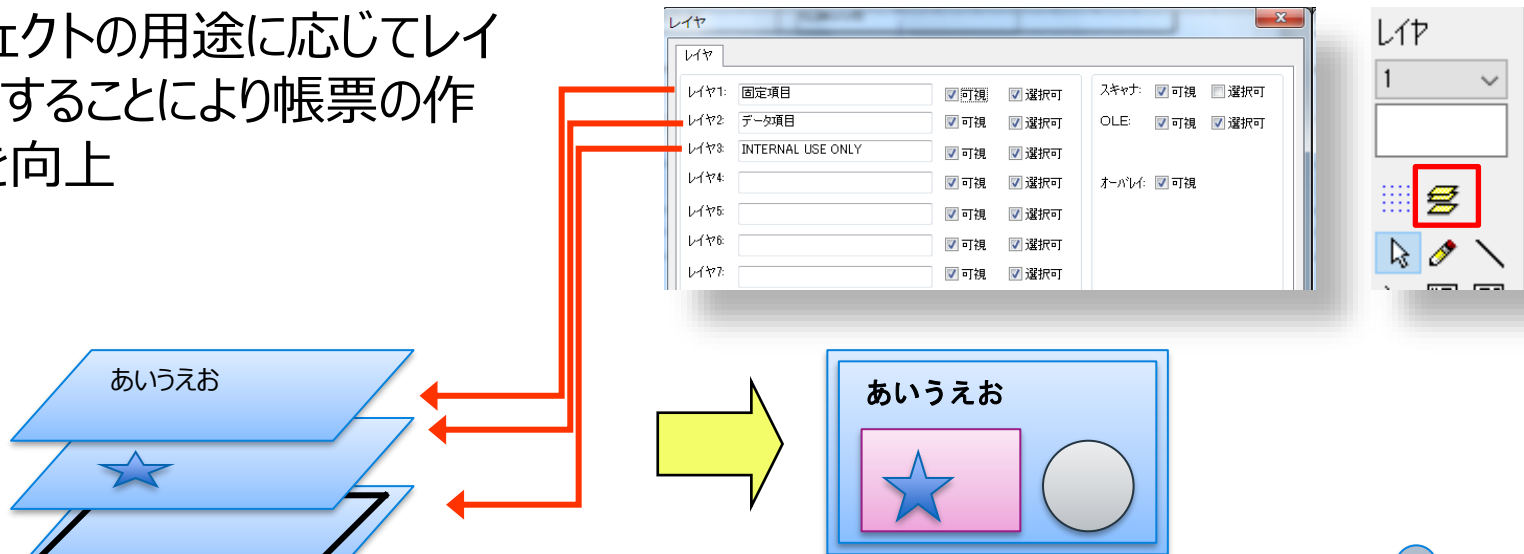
ェクトの用途に応じてレイ
することにより帳票の作
を向上

レイヤ
レイヤ
レイヤ1: 固定項目 可視 選択可
レイヤ2: データ項目 可視 選択可
レイヤ3: INTERNAL USE ONLY 可視 選択可
レイヤ4: 可視 選択可
レイヤ5: 可視 選択可
レイヤ6: 可視 選択可
レイヤ7: 可視 選択可
スキャナ: 可視 選択可
OLE: 可視 選択可
オーバレイ: 可視

レイヤ
1

あいうえお

あいうえお